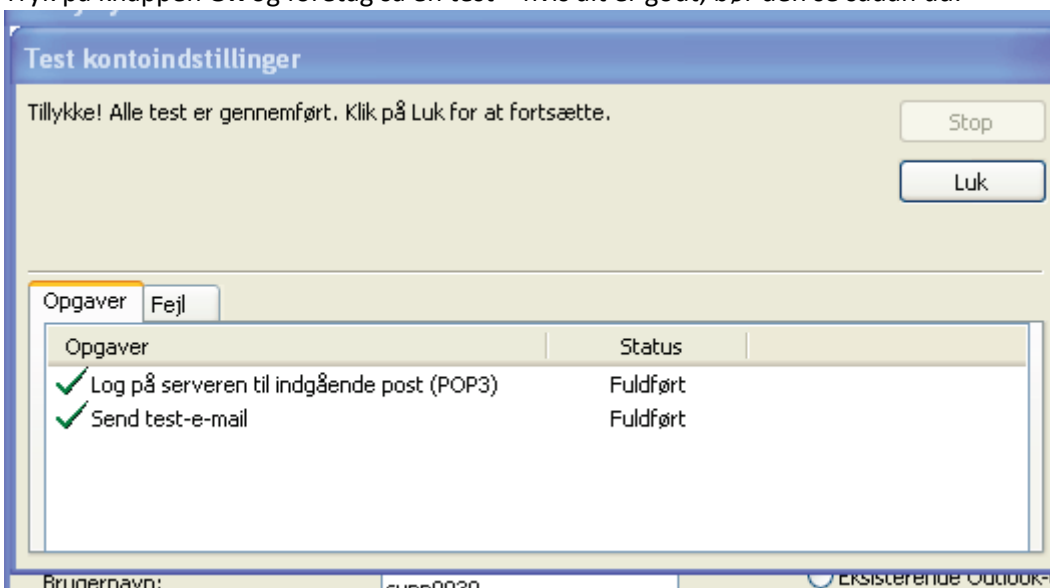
Test kontoindstillinger

Tillykke! Alle test er gennemført. Klik på Luk for at fortsætte.

Stop

Luk

Opgaver | Fejl

| Opgaver | Status |
|---|---|
| Log på serveren til indgående post (POP3) | Fuldført |
| Send test-e-mail | Fuldført |

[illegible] Eksisterende Outlook-